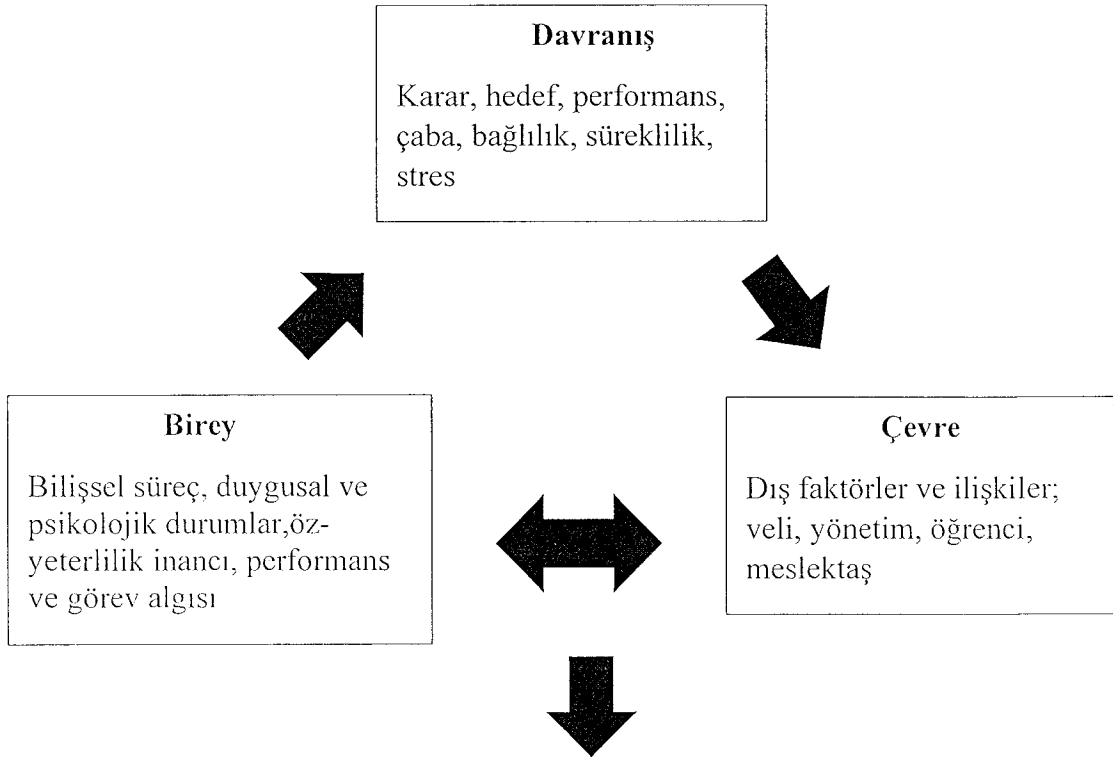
Davranış

Karar, hedef, performans, çaba, bağlılık, süreklilik, stres

Birey

Bilişsel süreç, duygusal ve psikolojik durumlar,öz-yeterlilik inancı, performans ve görev algısı

Çevre

Dış faktörler ve ilişkiler; veli, yönetim, öğrenci, meslektaş